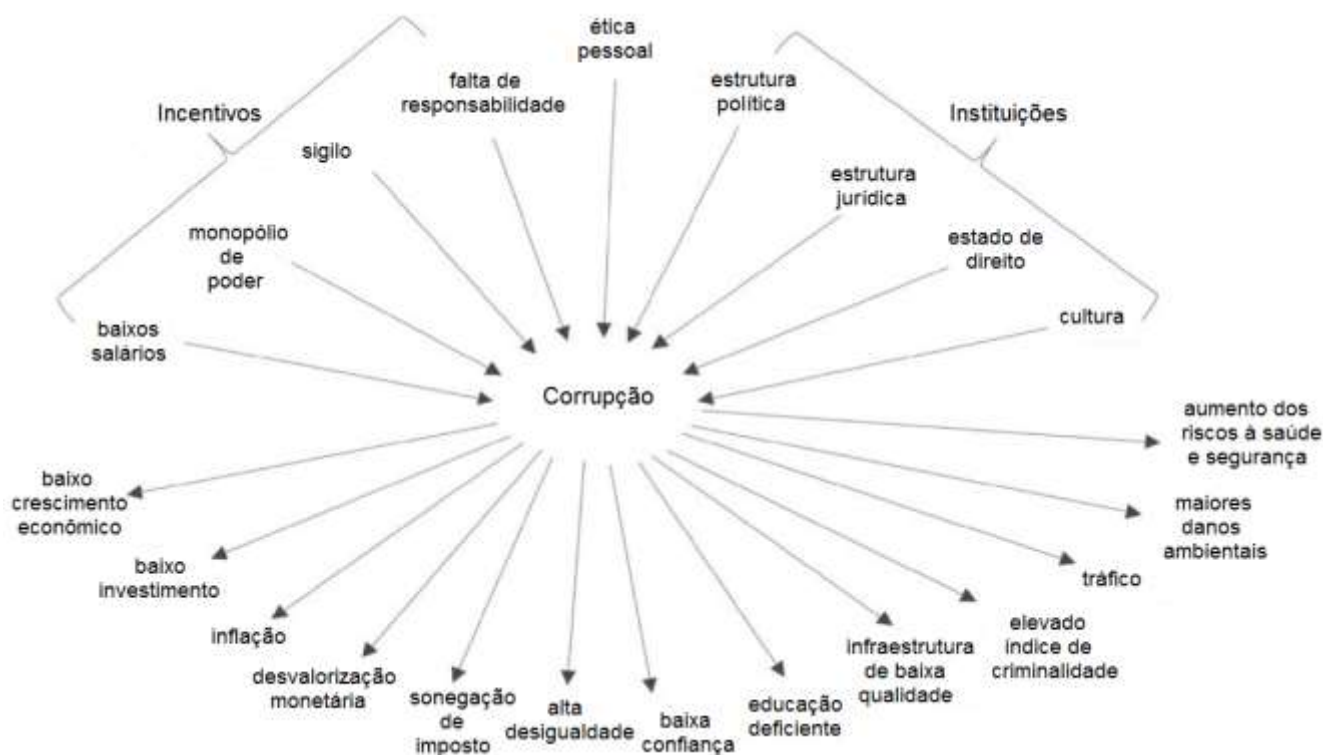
Incentivos

Instituições

ética pessoal

falta de responsabilidade

estrutura política

sigilo

estrutura jurídica

monopólio de poder

estado de direito

baixos salários

cultura

Corrupção

aumento dos riscos à saúde e segurança

baixo crescimento econômico

maiores danos ambientais

baixo investimento

tráfico

inflação

elevado índice de criminalidade

infraestrutura de baixa qualidade

desvalorização monetária

sonegação de imposto

alta desigualdade

baixa confiança

educação deficiente